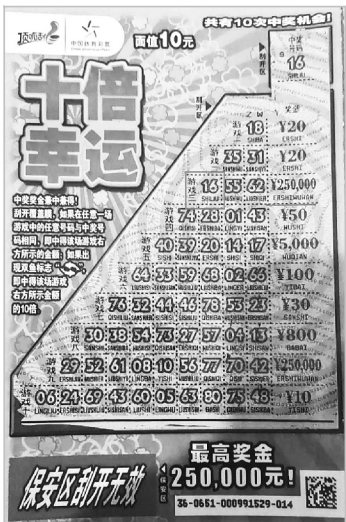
中国体育彩票

面值10元

共有10次中奖机会!

十倍幸运

中奖号码 16

中奖金金额中兼得!刮开覆盖膜,如果在任意一场游戏中的任意号码与中奖号码相同,即中得该场游戏右方所示的金额;如果出现双条标志,即中得该场游戏右方所示金额的10倍

游戏一 18 ¥20
游戏二 35 31 ¥20
游戏三 16 55 62 ¥250,000
游戏四 74 28 01 43 ¥50
游戏五 40 39 20 14 17 ¥5,000
游戏六 64 33 59 68 02 66 ¥100
游戏七 76 32 44 46 78 53 23 ¥30
游戏八 30 38 54 73 27 57 04 13 ¥800
游戏九 29 52 61 08 10 36 77 70 42 ¥250,000
游戏十 06 24 69 43 60 05 63 80 75 48 ¥10

最高奖金 250,000元!

保安区刮开无效

36-0651-000991529-014